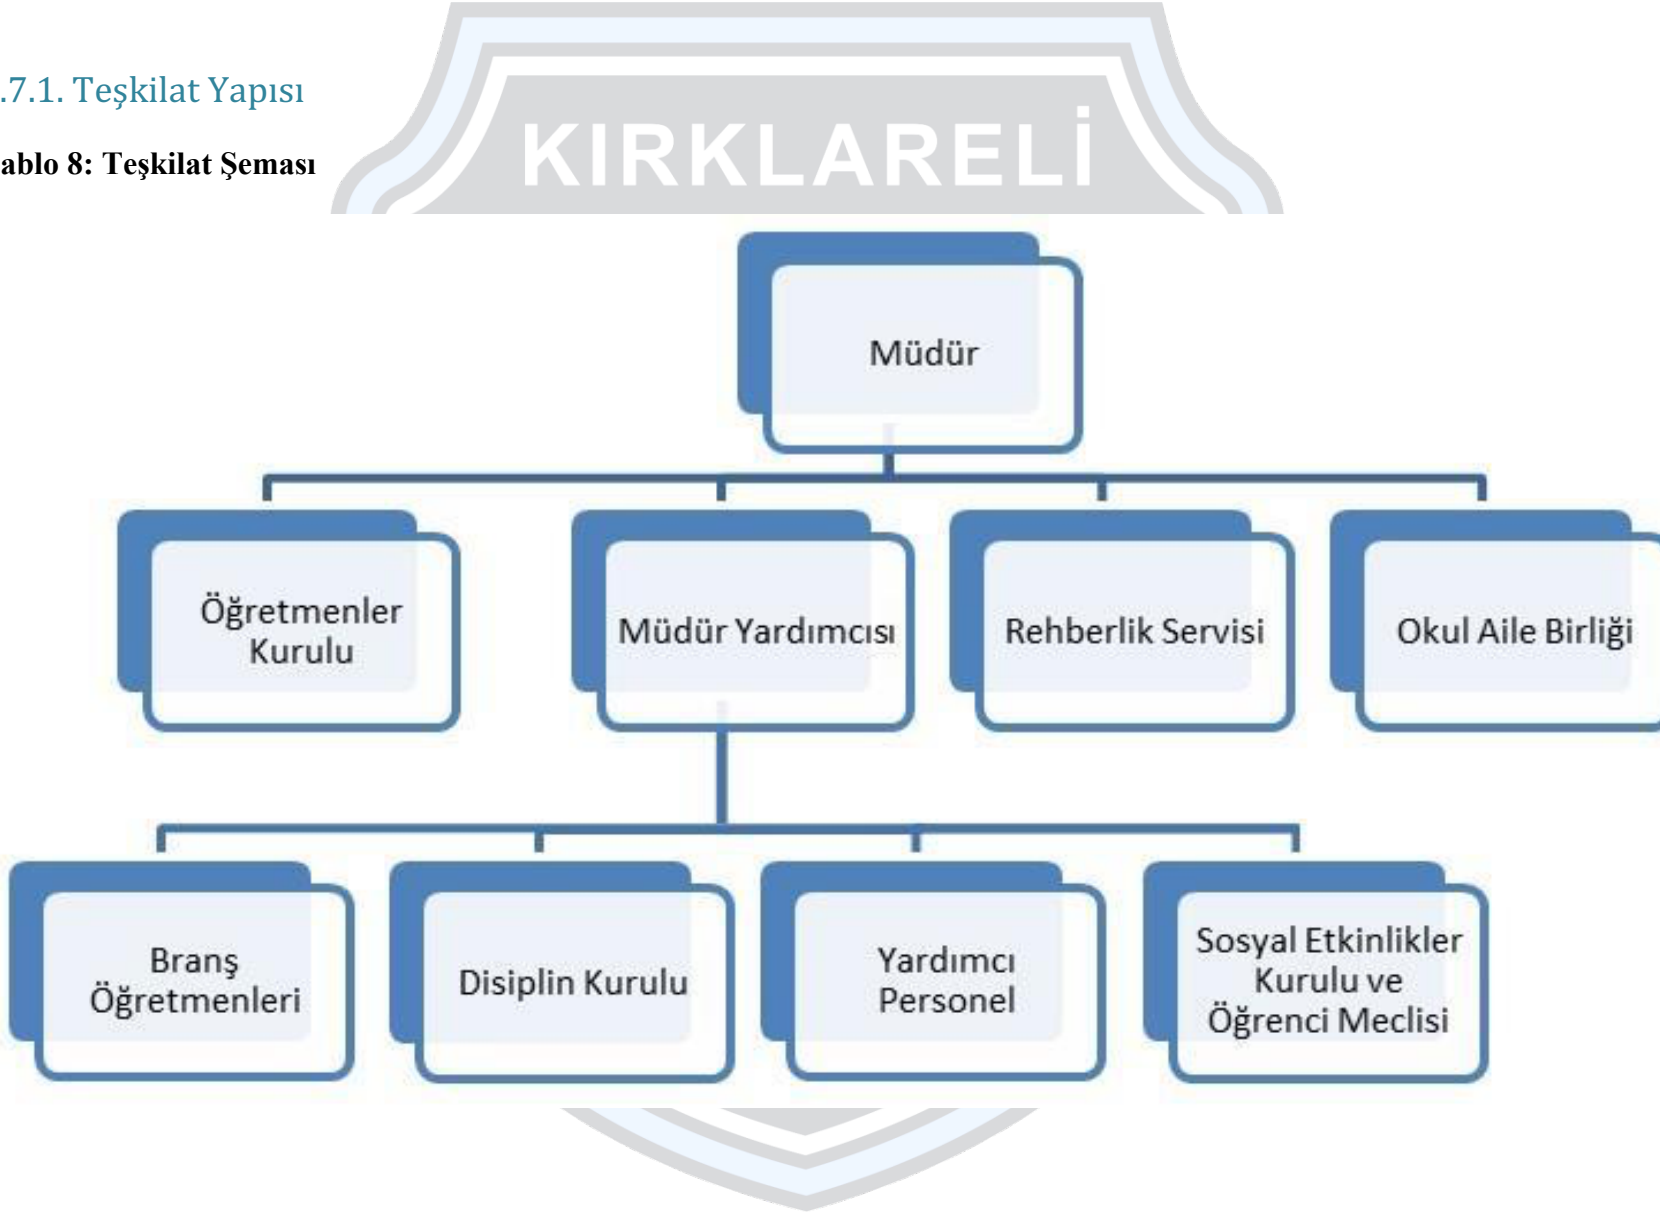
.7.1. Teşkilat Yapısı

ablo 8: Teşkilat Şeması

KIRKLARELİ

Müdür

Öğretmenler Kurulu

Müdür Yardımcısı

Rehberlik Servisi

Okul Aile Birliği

Branş Öğretmenleri

Disiplin Kurulu

Yardımcı Personel

Sosyal Etkinlikler Kurulu ve Öğrenci Meclisi